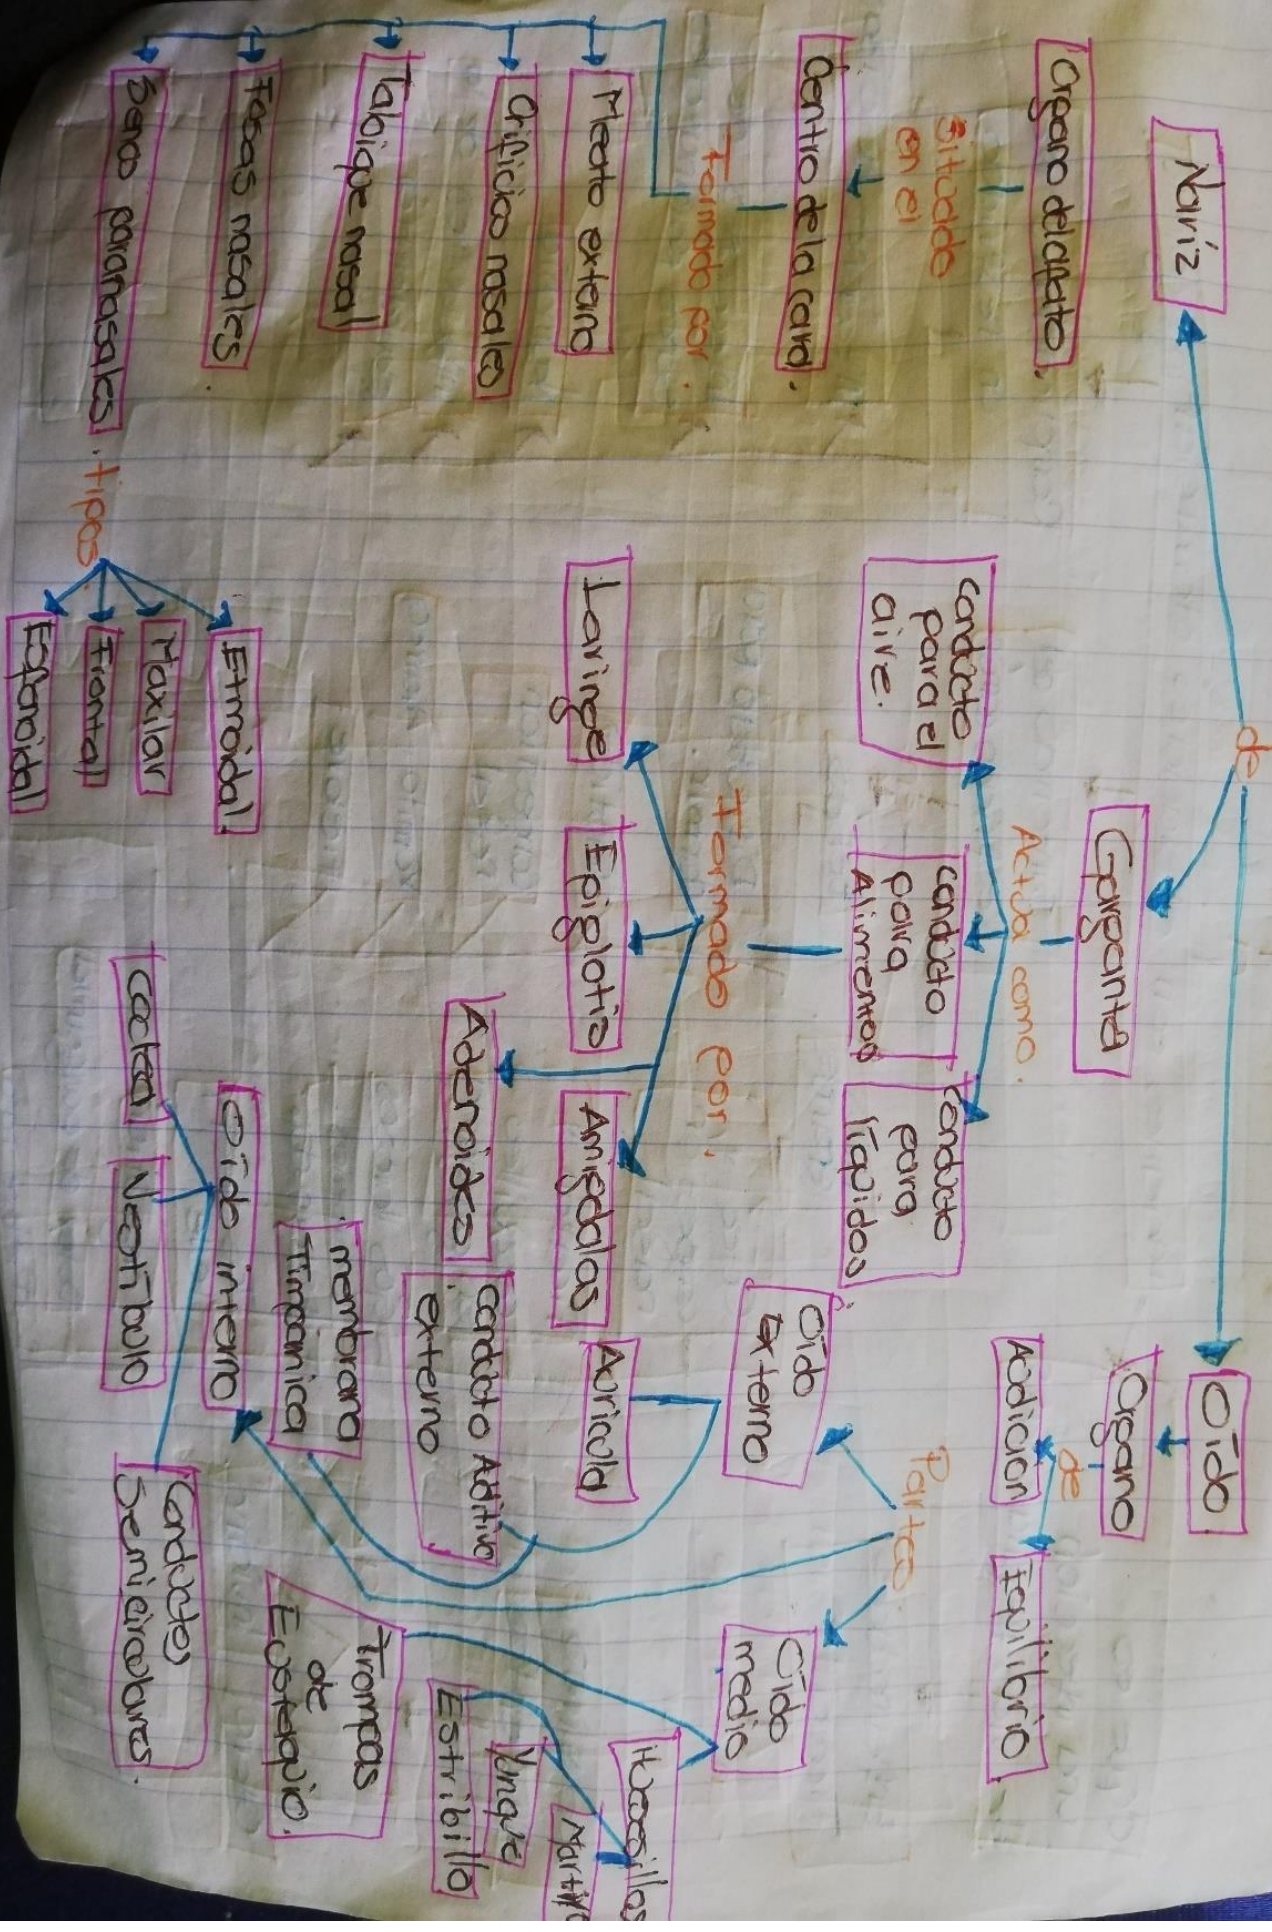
Nariz

de

Garganta

Oído

Organo del olfato.

Situado en el

Centro de la cara.

Formado por:

Meato externo

Orificios nasales

Tabique nasal

Fosas nasales.

Senos paranasales. tipos

Etmoidal

Maxilar

Frontal

Esfenoidal

Actua como:

conducto para el aire.

conducto para Alimentos

conducto para líquidos

Formado por:

Laringe

Epiglotis

Adenoides

Amigdalas

Organo de

Audición

Equilibrio

Partes

Oído externo

Auricula

conducto Auditivo externo

Oído medio

Huesecillos

Martillo

Yunque

Estribillo

Trompas de Eustaquio.

membrana Timpanica

Oído interno

Coclea

Vestibulo

Conductos Semicirculares.